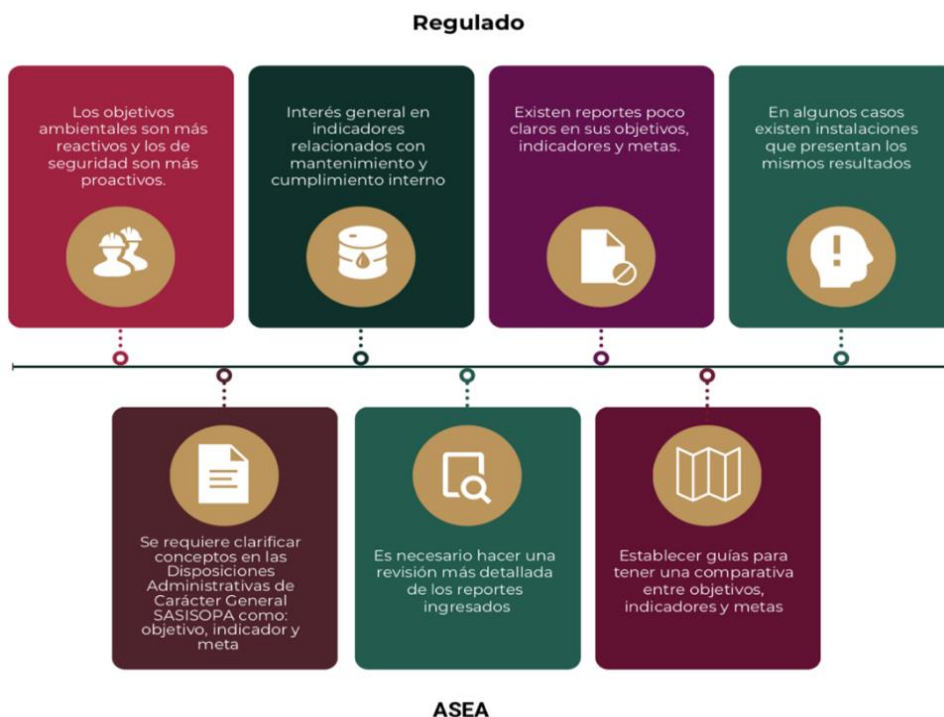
Regulado

Los objetivos ambientales son más reactivos y los de seguridad son más proactivos.

Interés general en indicadores relacionados con mantenimiento y cumplimiento interno

Existen reportes poco claros en sus objetivos, indicadores y metas.

En algunos casos existen instalaciones que presentan los mismos resultados

Se requiere clarificar conceptos en las Disposiciones Administrativas de Carácter General SASISOPA como: objetivo, indicador y meta

Es necesario hacer una revisión más detallada de los reportes ingresados

Establecer guías para tener una comparativa entre objetivos, indicadores y metas

ASEA